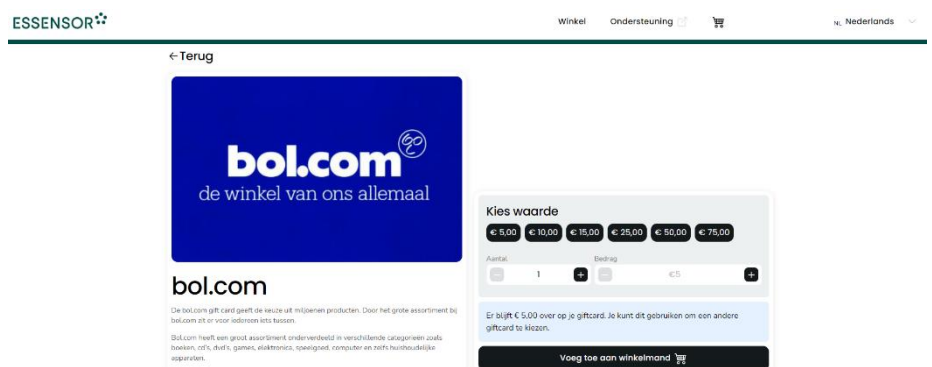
ESSENSOR

Winkel Ondersteuning

NL Nederlands

← Terug

bol.com
de winkel van ons allemaal

bol.com

De bol.com gift card geeft de keuze uit miljoenen producten. Door het grote assortiment bij bol.com zit er voor iedereen iets tussen.

Bol.com heeft een groot assortiment onderverdeeld in verschillende categorieën zoals boeken, cd's, dvd's, games, elektronica, speelgoed, computer en zelfs huishoudelijke apparaten.

Kies waarde

€ 5,00 € 10,00 € 15,00 € 25,00 € 50,00 € 75,00

Aantal
1

Bedrag
€5

Er blijft € 5,00 over op je giftcard. Je kunt dit gebruiken om een andere giftcard te kiezen.

Voeg toe aan winkelmand